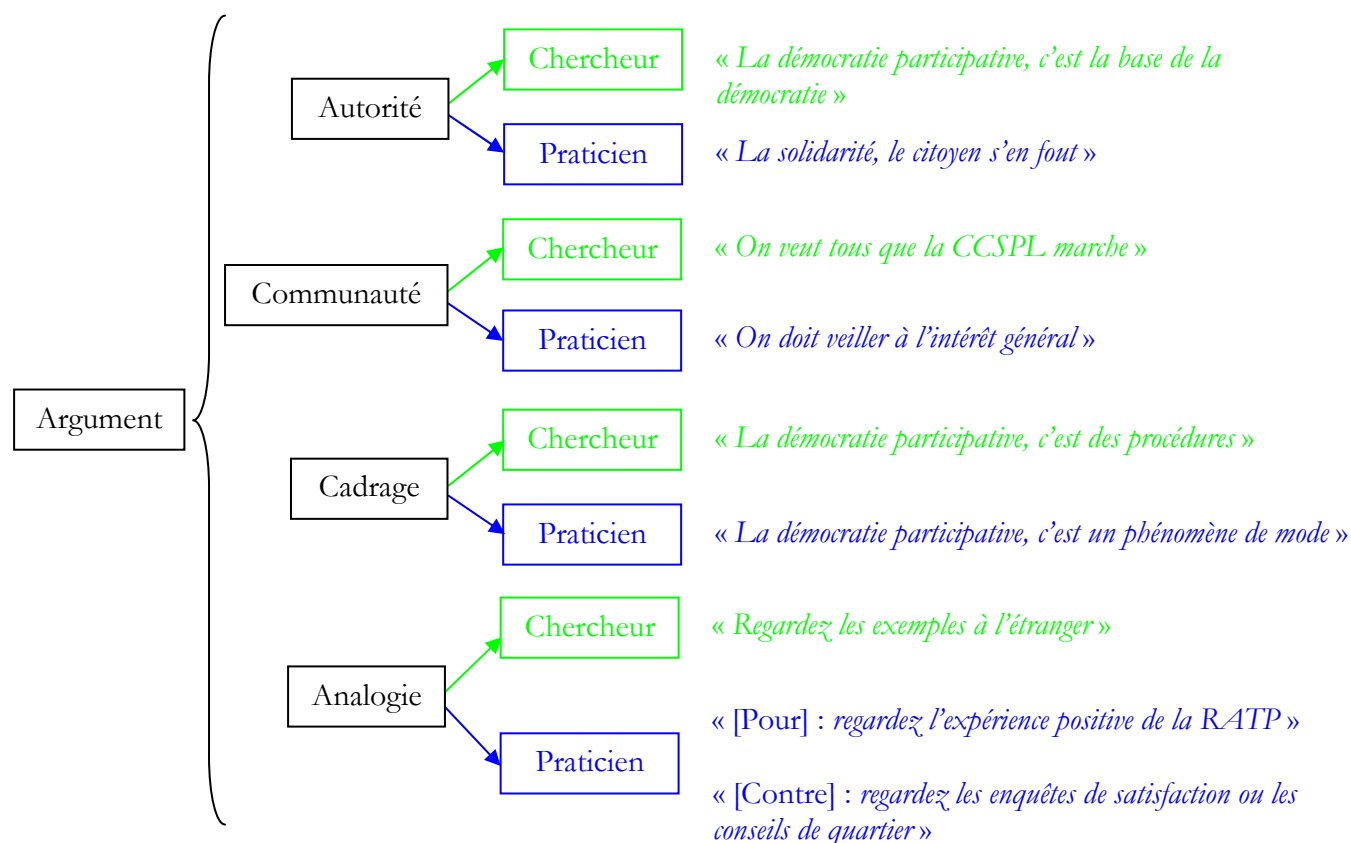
Argument

Autorité

Chercheur

« La démocratie participative, c'est la base de la démocratie »

Praticien

« La solidarité, le citoyen s'en fout »

Communauté

Chercheur

« On veut tous que la CCSPL marche »

Praticien

« On doit veiller à l'intérêt général »

Cadrage

Chercheur

« La démocratie participative, c'est des procédures »

Praticien

« La démocratie participative, c'est un phénomène de mode »

Analogie

Chercheur

« Regardez les exemples à l'étranger »

Praticien

« [Pour] : regardez l'expérience positive de la RATP »

« [Contre] : regardez les enquêtes de satisfaction ou les conseils de quartier »